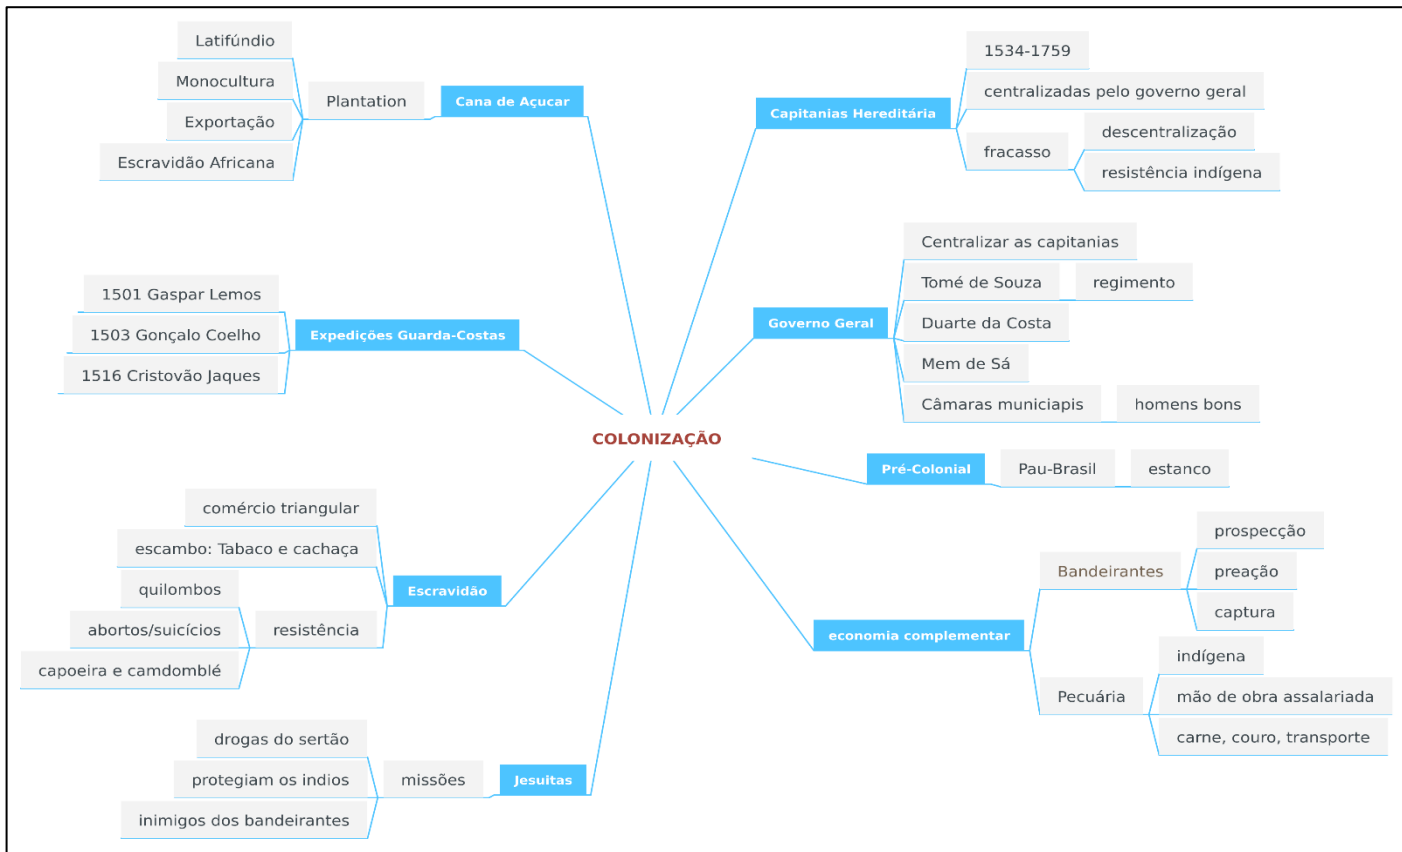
COLONIZAÇÃO

Cana de Açucar
Plantation
Latifúndio
Monocultura
Exportação
Escravidão Africana

Expedições Guarda-Costas
1501 Gaspar Lemos
1503 Gonçalo Coelho
1516 Cristovão Jaques

Escravidão
comércio triangular
escambo: Tabaco e cachaça
resistência
quilombos
abortos/suicícios
capoeira e camdomblé

Jesuitas
missões
drogas do sertão
protegiam os indios
inimigos dos bandeirantes

Capitanias Hereditária
1534-1759
centralizadas pelo governo geral
fracasso
descentralização
resistência indígena

Governo Geral
Centralizar as capitanias
Tomé de Souza
regimento
Duarte da Costa
Mem de Sá
Câmaras municiapis
homens bons

Pré-Colonial
Pau-Brasil
estanco

economia complementar
Bandeirantes
prospecção
preação
captura
Pecuária
indígena
mão de obra assalariada
carne, couro, transporte